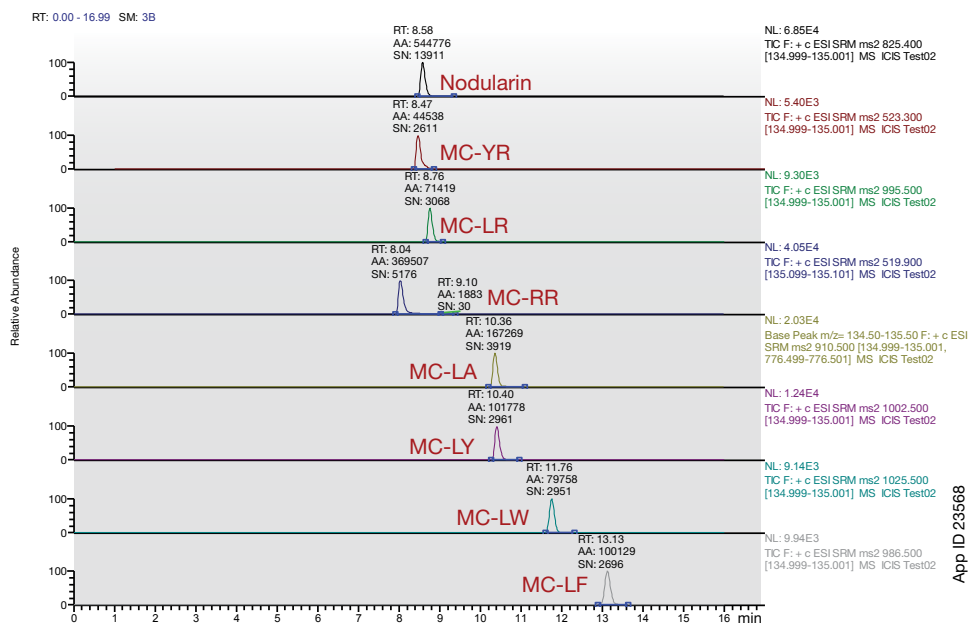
RT: 0.00 - 16.99 SM: 3B

RT: 8.58
AA: 544776
SN: 13911

Nodularin

NL: 6.85E4
TIC F: + c ESI SRM ms2 825.400 [134.999-135.001] MS ICIS Test02

100
0

RT: 8.47
AA: 44538
SN: 2611

MC-YR

NL: 5.40E3
TIC F: + c ESI SRM ms2 523.300 [134.999-135.001] MS ICIS Test02

100
0

RT: 8.76
AA: 71419
SN: 3068

MC-LR

NL: 9.30E3
TIC F: + c ESI SRM ms2 995.500 [134.999-135.001] MS ICIS Test02

100
0

RT: 8.04
AA: 369507
SN: 5176

RT: 9.10
AA: 1883
SN: 30

MC-RR

NL: 4.05E4
TIC F: + c ESI SRM ms2 519.900 [135.099-135.101] MS ICIS Test02

100
0

Relative Abundance

RT: 10.36
AA: 167269
SN: 3919

MC-LA

NL: 2.03E4
Base Peak m/z= 134.50-135.50 F: + c ESI SRM ms2 910.500 [134.999-135.001, 776.499-776.501] MS ICIS Test02

100
0

RT: 10.40
AA: 101778
SN: 2961

MC-LY

NL: 1.24E4
TIC F: + c ESI SRM ms2 1002.500 [134.999-135.001] MS ICIS Test02

100
0

RT: 11.76
AA: 79758
SN: 2951

MC-LW

NL: 9.14E3
TIC F: + c ESI SRM ms2 1025.500 [134.999-135.001] MS ICIS Test02

100
0

RT: 13.13
AA: 100129
SN: 2696

MC-LF

NL: 9.94E3
TIC F: + c ESI SRM ms2 986.500 [134.999-135.001] MS ICIS Test02

100
0

0 1 2 3 4 5 6 7 8 9 10 11 12 13 14 15 16 min

App ID 23568